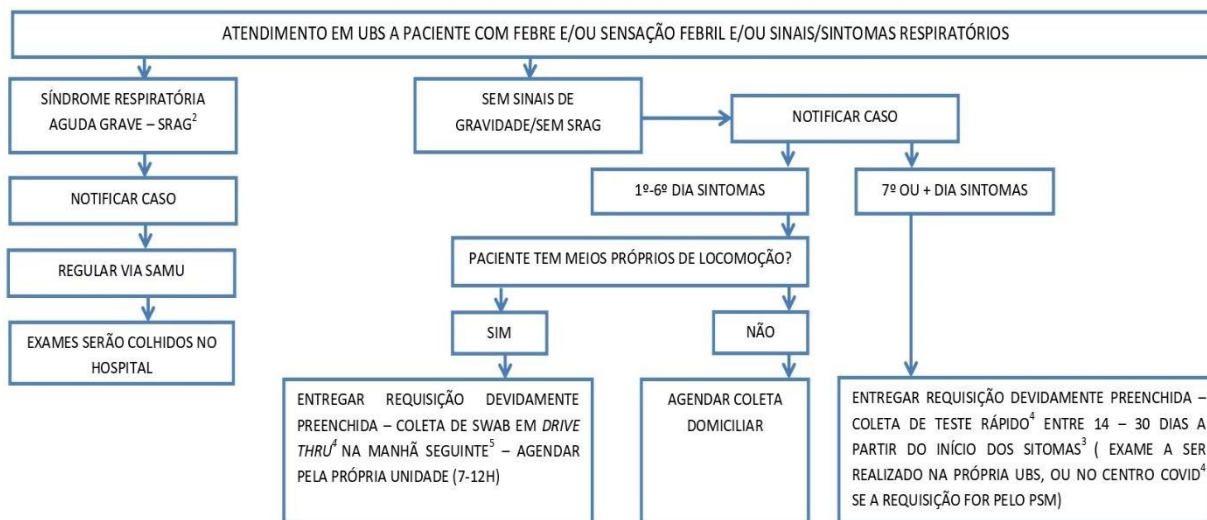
ATENDIMENTO EM UBS A PACIENTE COM FEBRE E/OU SENSAÇÃO FEBRIL E/OU SINAIS/SINTOMAS RESPIRATÓRIOS

SÍNDROME RESPIRATÓRIA AGUDA GRAVE – SRAG$^2$

NOTIFICAR CASO

REGULAR VIA SAMU

EXAMES SERÃO COLHIDOS NO HOSPITAL

SEM SINAIS DE GRAVIDADE/SEM SRAG

NOTIFICAR CASO

1º-6º DIA SINTOMAS

7º OU + DIA SINTOMAS

PACIENTE TEM MEIOS PRÓPRIOS DE LOCOMOÇÃO?

SIM

NÃO

ENTREGAR REQUISIÇÃO DEVIDAMENTE PREENCHIDA – COLETA DE SWAB EM DRIVE THRU$^4$ NA MANHÃ SEGUINTE$^5$ – AGENDAR PELA PRÓPRIA UNIDADE (7-12H)

AGENDAR COLETA DOMICILIAR

ENTREGAR REQUISIÇÃO DEVIDAMENTE PREENCHIDA – COLETA DE TESTE RÁPIDO$^4$ ENTRE 14 – 30 DIAS A PARTIR DO INÍCIO DOS SITOMAS$^3$ ( EXAME A SER REALIZADO NA PRÓPRIA UBS, OU NO CENTRO COVID$^4$ SE A REQUISIÇÃO FOR PELO PSM)